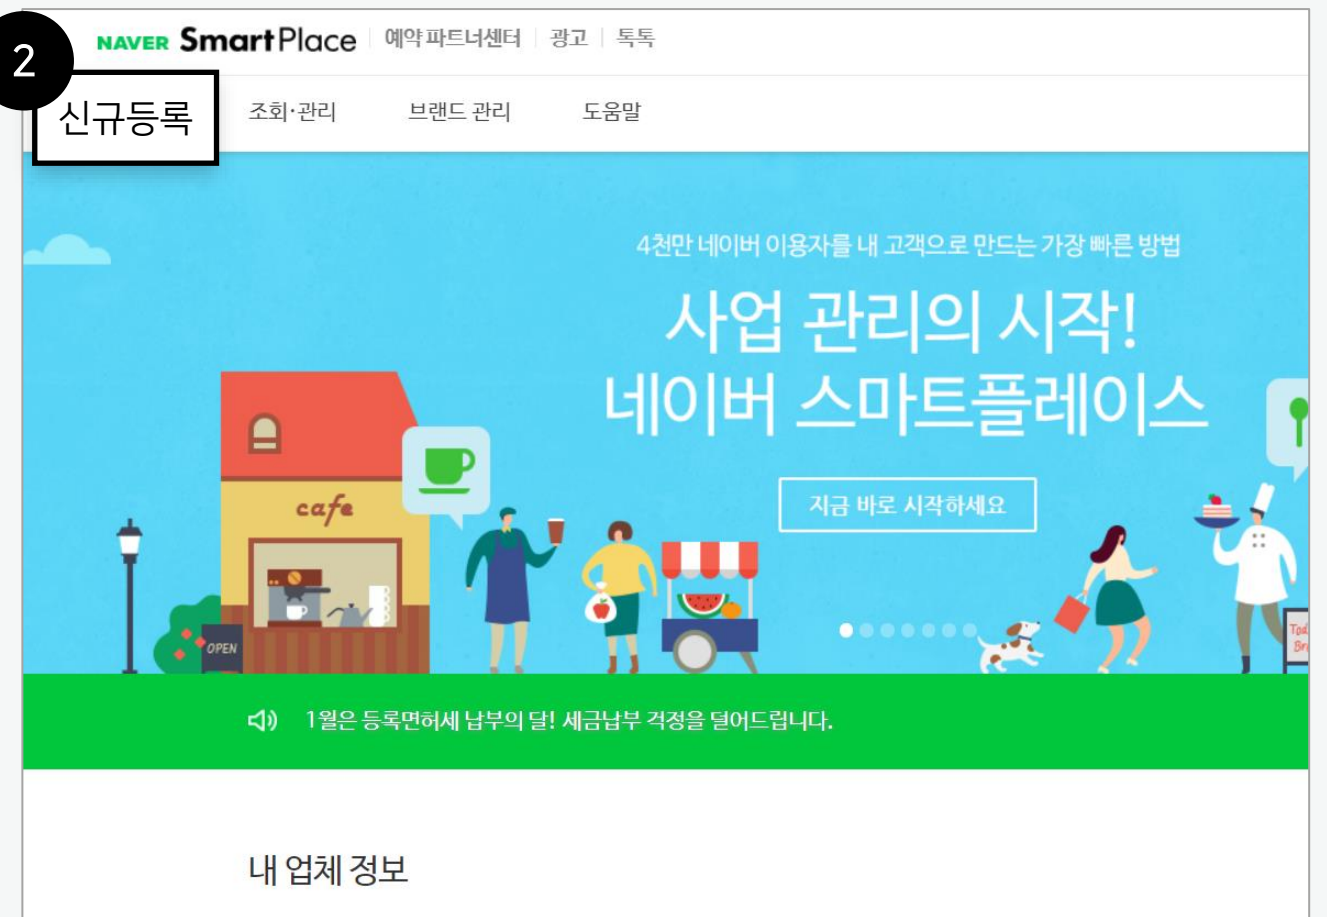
2

NAVER SmartPlace | 예약 파트너센터 | 광고 | 톡톡

신규등록 조회·관리 브랜드 관리 도움말

4천만 네이버 이용자를 내 고객으로 만드는 가장 빠른 방법

사업 관리의 시작!
네이버 스마트플레이스

지금 바로 시작하세요

cafe

OPEN

1월은 등록면허세 납부의 달! 세금납부 걱정을 덜어드립니다.

내 업체 정보